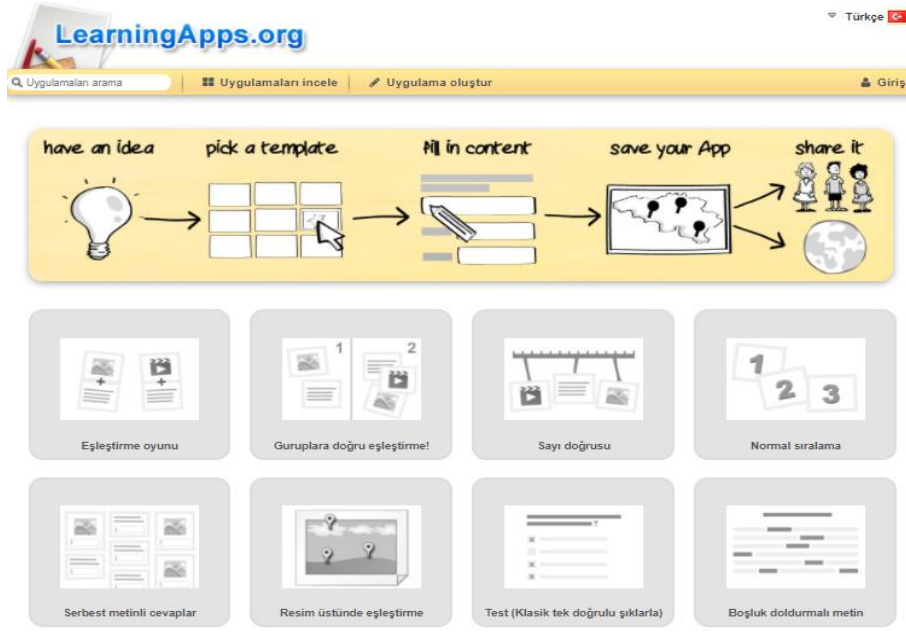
LearningApps.org

Türkçe

Uygulamaları arama

Uygulamaları incele

Uygulama oluştur

Giriş

have an idea

pick a template

fill in content

save your App

share it

Eşleştirme oyunu

1

2

Guruplara doğru eşleştirme!

Sayı doğrusu

1

2

3

Normal sıralama

Serbest metinli cevaplar

Resim üstünde eşleştirme

Test (Klasik tek doğrulu şıklarla)

Boşluk doldurmalı metin